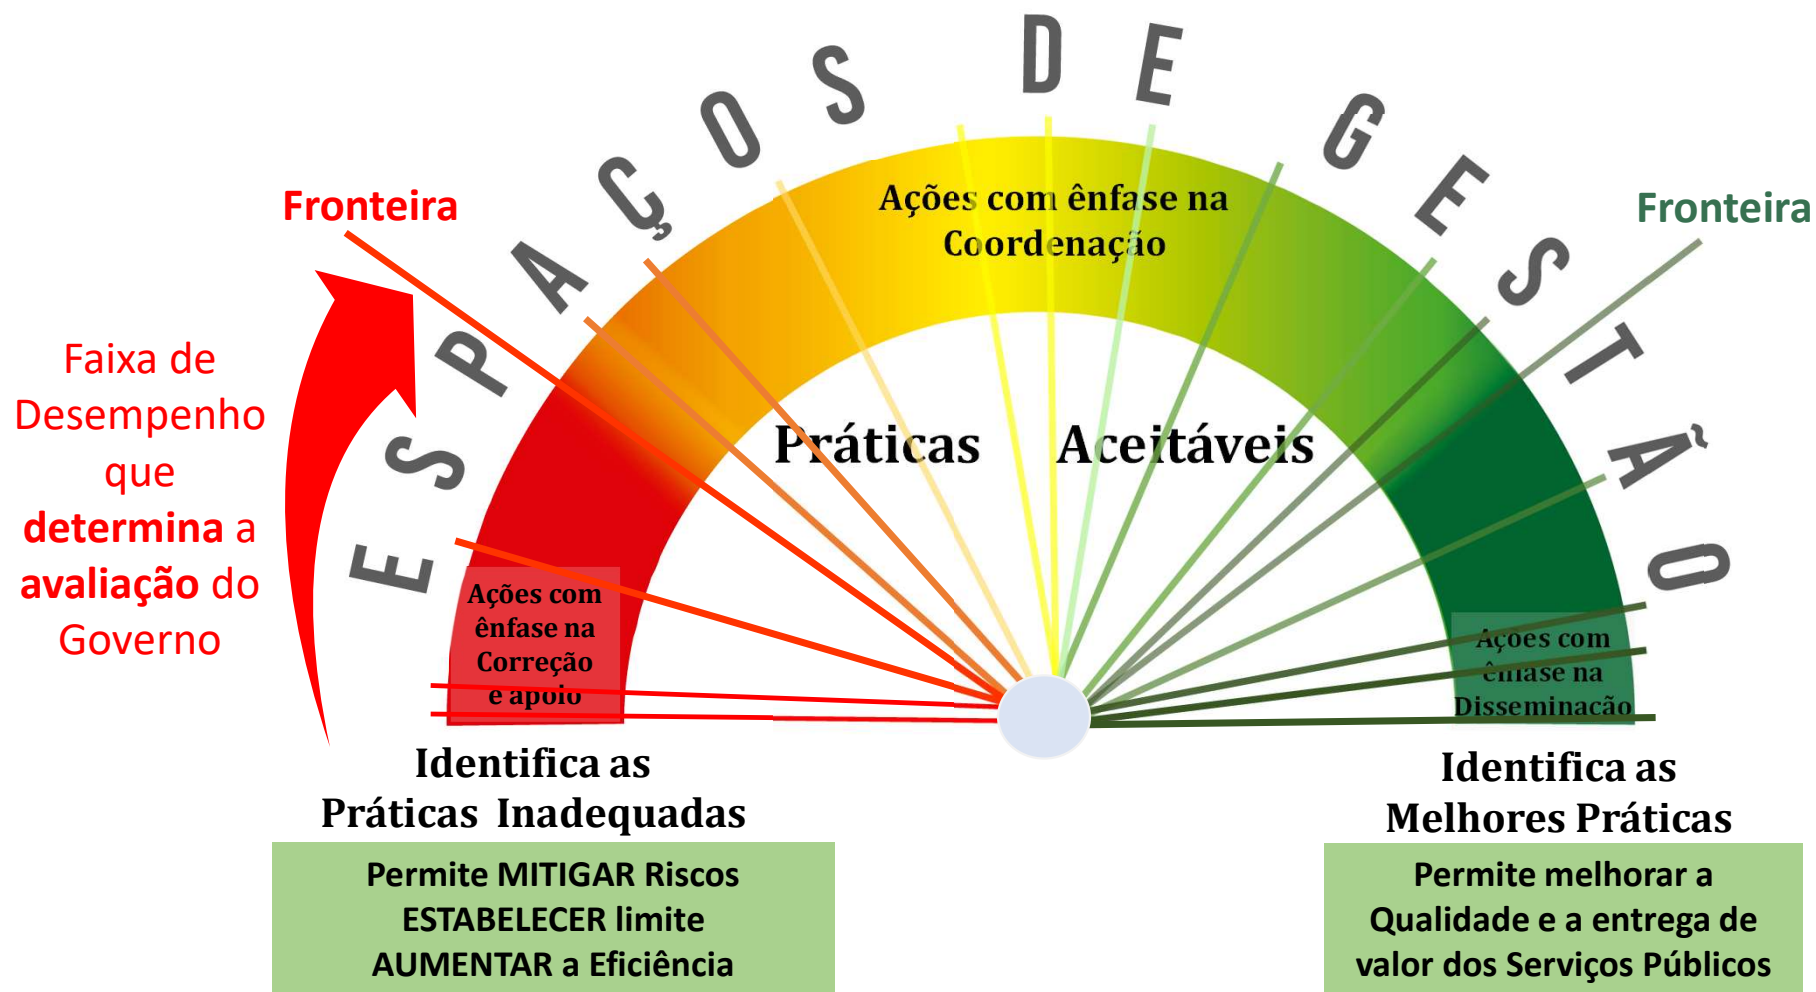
ESPAÇOS DE GESTÃO

Fronteira

Fronteira

Faixa de Desempenho que **determina** a **avaliação** do Governo

Ações com ênfase na Coordenação

Práticas Aceitáveis

Ações com ênfase na Correção e apoio

Ações com ênfase na Disseminação

Identifica as Práticas Inadequadas

Permite MITIGAR Riscos
ESTABELECER limite
AUMENTAR a Eficiência

Identifica as Melhores Práticas

Permite melhorar a Qualidade e a entrega de valor dos Serviços Públicos